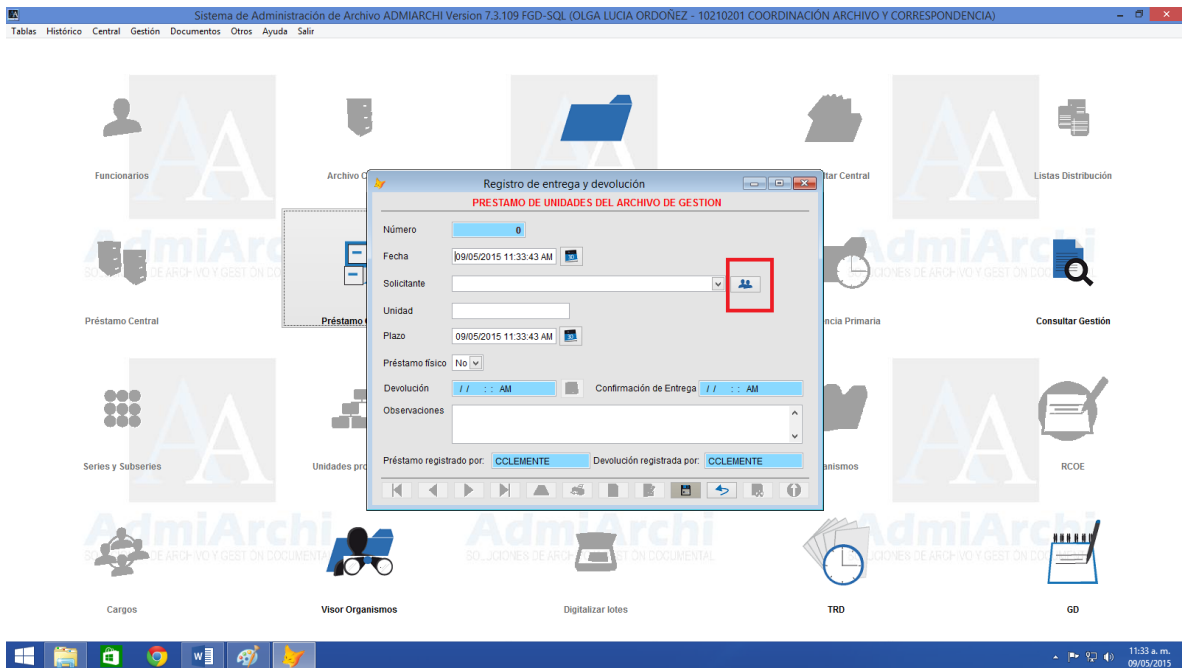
Sistema de Administración de Archivo ADMIARCHI Version 7.3.109 FGD-SQL (OLGA LUCIA ORDOÑEZ - 10210201 COORDINACIÓN ARCHIVO Y CORRESPONDENCIA)

Tablas Histórico Central Gestión Documentos Otros Ayuda Salir

Funcionarios

Archivo C

ltar Central

Listas Distribución

Préstamo Central

Préstamo

ncia Primaria

Consultar Gestión

Series y Subseries

Unidades pro

anismos

RCOE

Cargos

Visor Organismos

Digitalizar lotes

TRD

GD

Registro de entrega y devolución

PRESTAMO DE UNIDADES DEL ARCHIVO DE GESTION

Número 0

Fecha 09/05/2015 11:33:43 AM

Solicitante

Unidad

Plazo 09/05/2015 11:33:43 AM

Préstamo físico No

Devolución / / : : AM

Confirmación de Entrega / / : : AM

Observaciones

Préstamo registrado por: CCLEMENTE

Devolución registrada por: CCLEMENTE

11:33 a. m.
09/05/2015